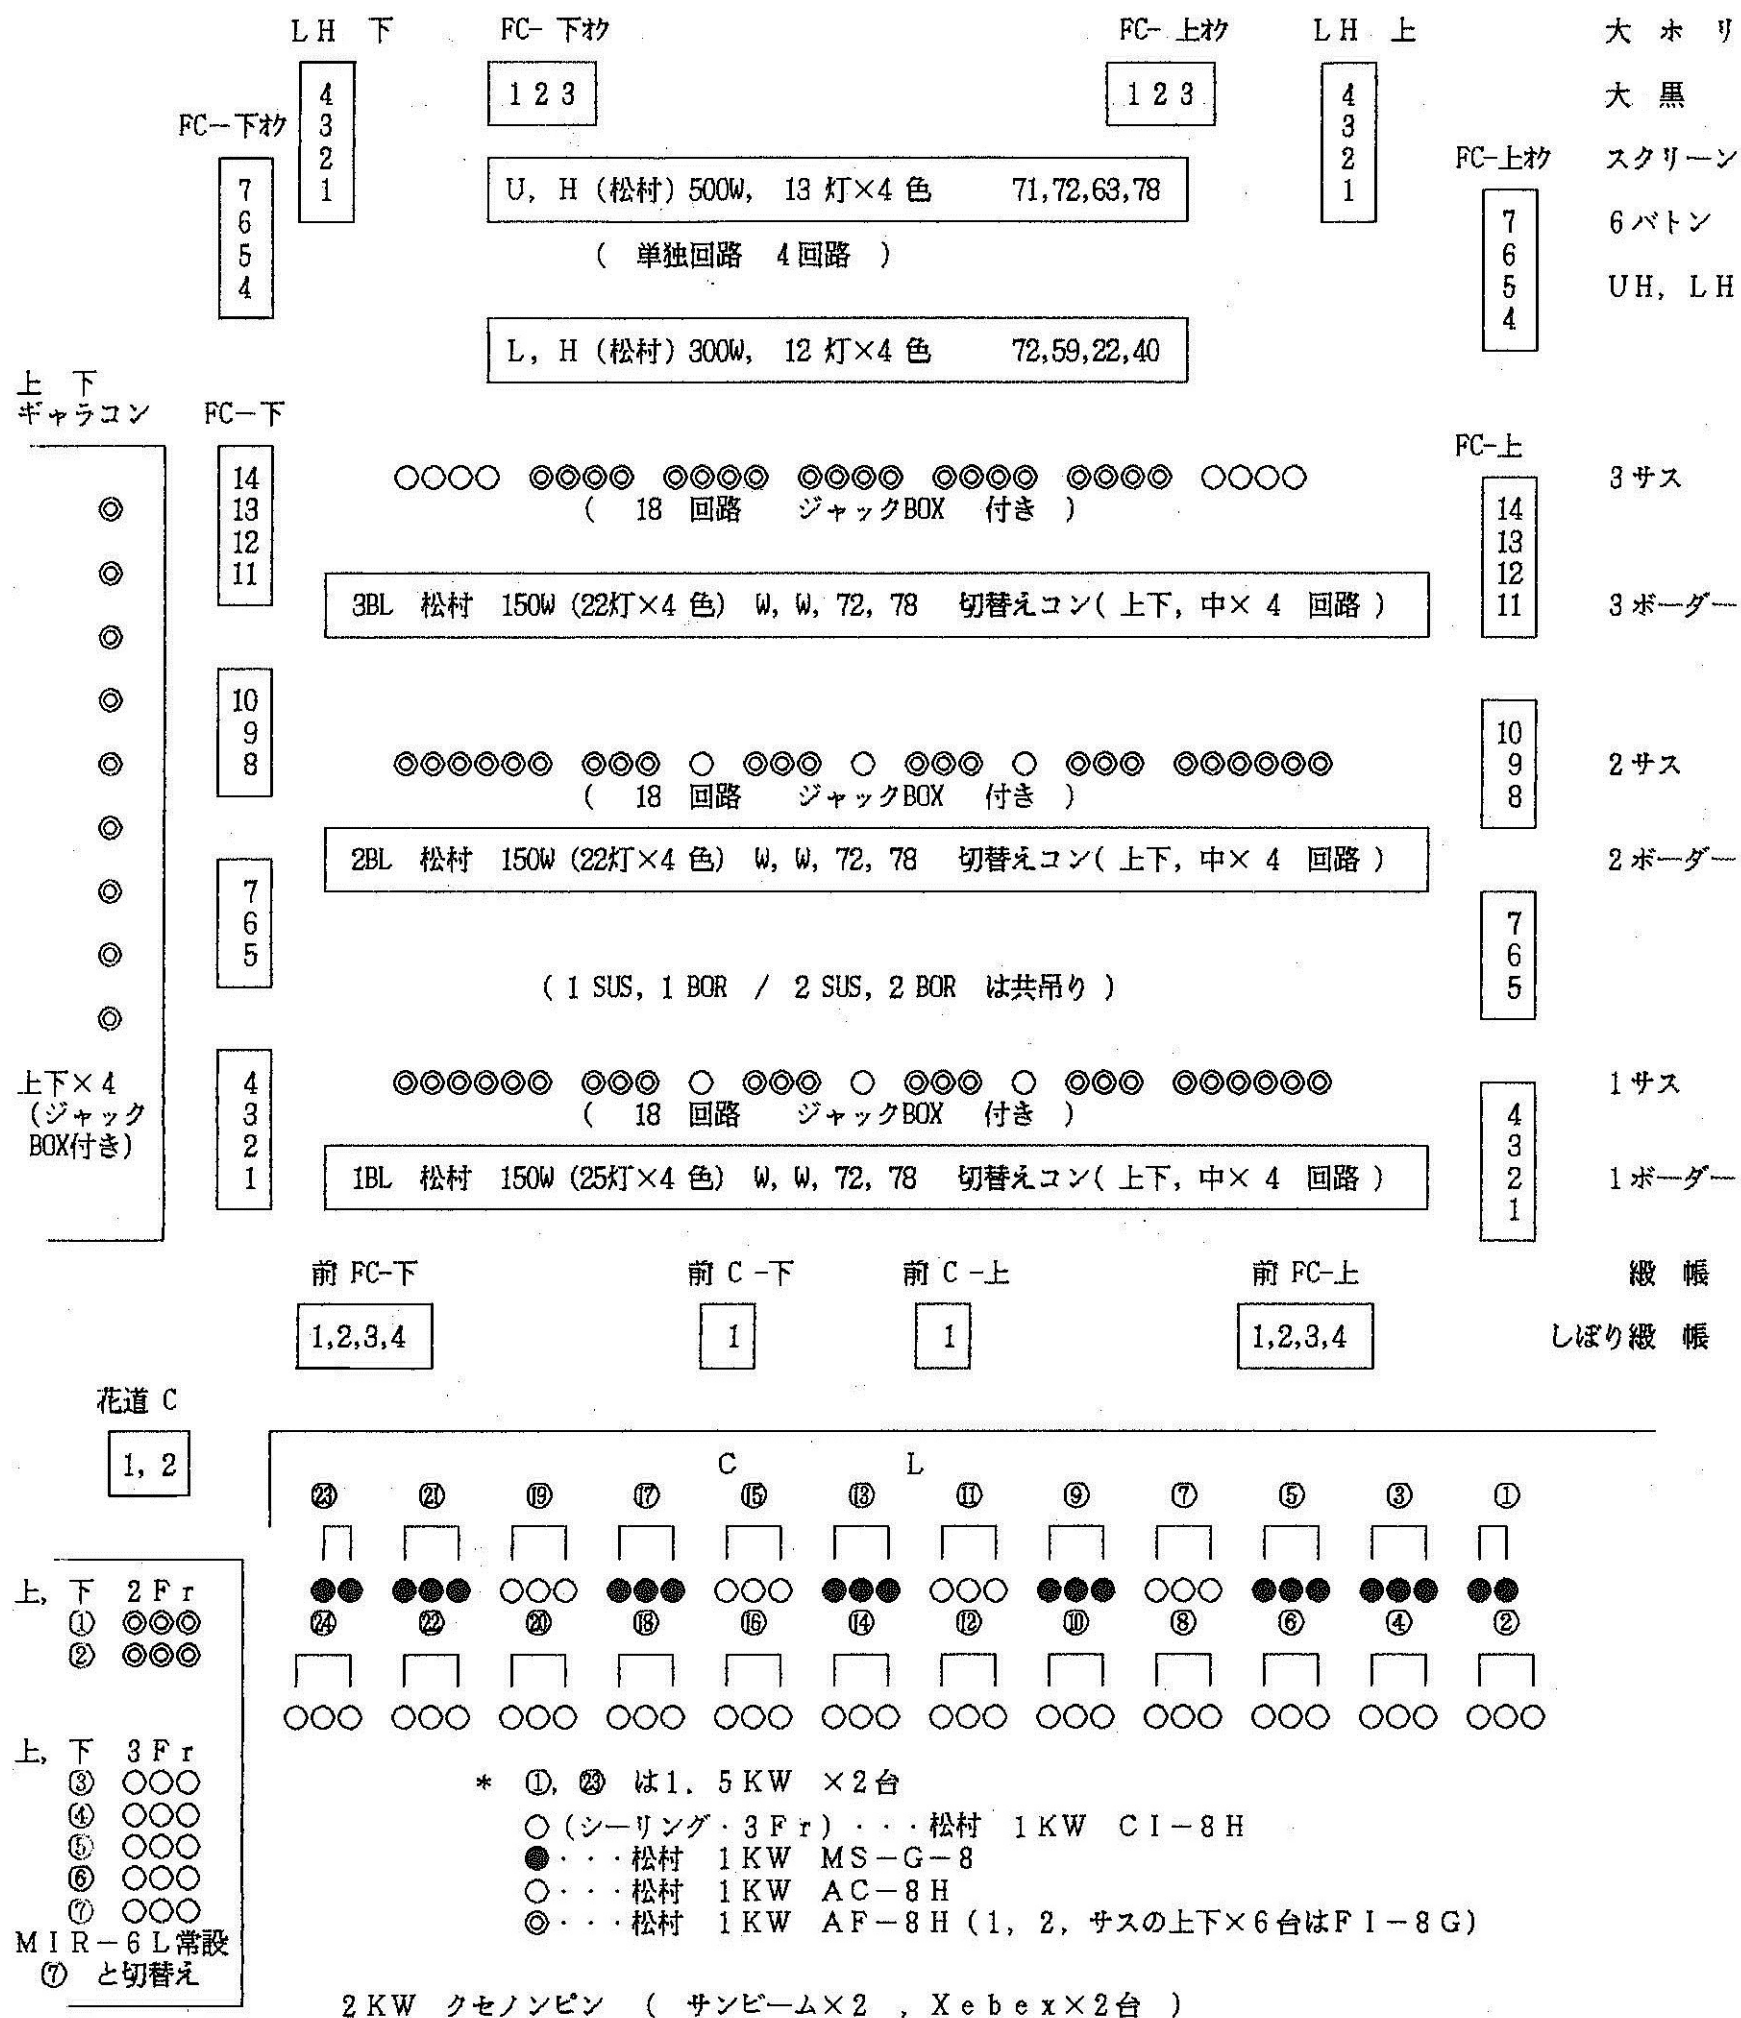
LH 下　FC-下オク　FC-上オク　LH 上　大ホリ

4 3 2 1　1 2 3　1 2 3　4 3 2 1　大黒

FC-下オク　FC-上オク　スクリーン

7 6 5 4　U, H（松村）500W, 13 灯×4 色　71,72,63,78　7 6 5 4　6バトン

（ 単独回路 4回路 ）　UH, LH

L, H（松村）300W, 12 灯×4 色　72,59,22,40

上 下
ギャラコン　FC-下　FC-上

◎ ◎ ◎ ◎ ◎ ◎ ◎ ◎ ◎

14 13 12 11　○○○○ ◎◎◎◎ ◎◎◎◎ ◎◎◎◎ ◎◎◎◎ ◎◎◎◎ ○○○○　14 13 12 11　3サス
（ 18 回路 ジャックBOX 付き ）

3BL 松村 150W (22灯×4 色) W, W, 72, 78 切替えコン（上下, 中× 4 回路）　3ボーダー

10 9 8　◎◎◎◎◎◎ ◎◎◎ ○ ◎◎◎ ○ ◎◎◎ ○ ◎◎◎ ◎◎◎◎◎◎　10 9 8　2サス
（ 18 回路 ジャックBOX 付き ）

2BL 松村 150W (22灯×4 色) W, W, 72, 78 切替えコン（上下, 中× 4 回路）　2ボーダー

7 6 5　（1 SUS, 1 BOR / 2 SUS, 2 BOR は共吊り）　7 6 5

上下×4（ジャックBOX付き）

4 3 2 1　◎◎◎◎◎◎ ◎◎◎ ○ ◎◎◎ ○ ◎◎◎ ○ ◎◎◎ ◎◎◎◎◎◎　4 3 2 1　1サス
（ 18 回路 ジャックBOX 付き ）

1BL 松村 150W (25灯×4 色) W, W, 72, 78 切替えコン（上下, 中× 4 回路）　1ボーダー

前 FC-下　前 C -下　前 C -上　前 FC-上　緞 帳

1,2,3,4　1　1　1,2,3,4　しぼり緞 帳

花道 C

1, 2

C　L

㉓ ㉑ ⑲ ⑰ ⑮ ⑬ ⑪ ⑨ ⑦ ⑤ ③ ①

●● ●●● ○○○ ●●● ○○○ ●●● ○○○ ●●● ○○○ ●●● ●●● ●●

㉔ ㉒ ⑳ ⑱ ⑯ ⑭ ⑫ ⑩ ⑧ ⑥ ④ ②

○○○ ○○○ ○○○ ○○○ ○○○ ○○○ ○○○ ○○○ ○○○ ○○○ ○○○ ○○○

上, 下 2Fr
① ◎◎◎
② ◎◎◎

上, 下 3Fr
③ ○○○
④ ○○○
⑤ ○○○
⑥ ○○○
⑦ ○○○
MIR－6L常設
⑦ と切替え

＊ ①, ㉓ は1. 5KW ×2台
○（シーリング・3Fr）・・・松村 1KW CI－8H
●・・・松村 1KW MS－G－8
○・・・松村 1KW AC－8H
◎・・・松村 1KW AF－8H（1, 2, サスの上下×6台はFI－8G）

2KW クセノンピン （ サンビーム×2 , Xebex×2台 ）